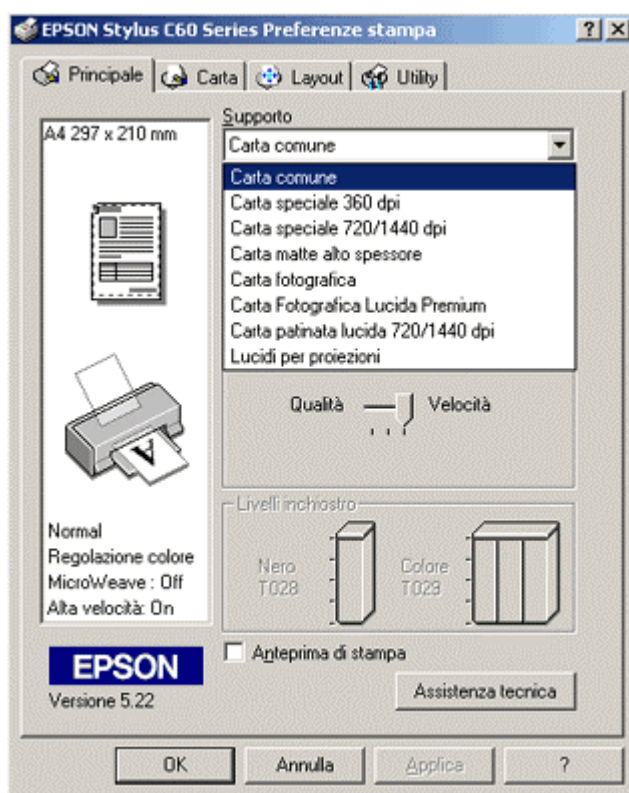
EPSON Stylus C60 Series Preferenze stampa

? X

Principale | Carta | Layout | Utility

A4 297 x 210 mm

Supporto

Carta comune

Carta comune
Carta speciale 360 dpi
Carta speciale 720/1440 dpi
Carta matte alto spessore
Carta fotografica
Carta Fotografica Lucida Premium
Carta patinata lucida 720/1440 dpi
Lucidi per proiezioni

Qualità Velocità

Livelli inchiostro

Nero T028

Colore T029

Normal
Regolazione colore
MicroWeave : Off
Alta velocità: On

EPSON

Versione 5.22

Anteprima di stampa

Assistenza tecnica

OK Annulla Applica ?